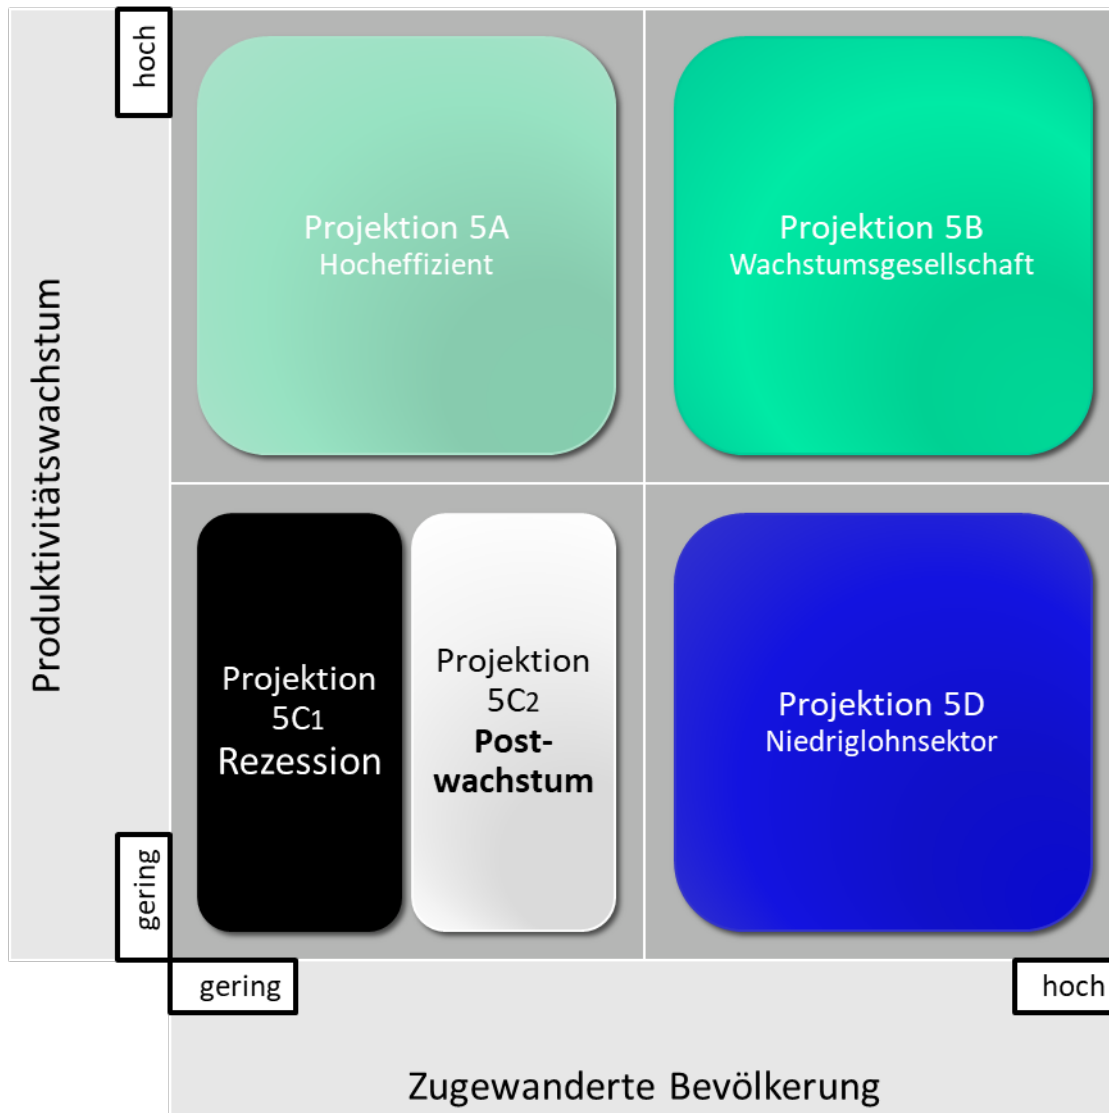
Produktivitätswachstum

hoch

Projektion 5A
Hocheffizient

Projektion 5B
Wachstumsgesellschaft

Projektion 5C1
Rezession

Projektion 5C2
Post-wachstum

Projektion 5D
Niedriglohnsektor

gering

gering

hoch

Zugewanderte Bevölkerung